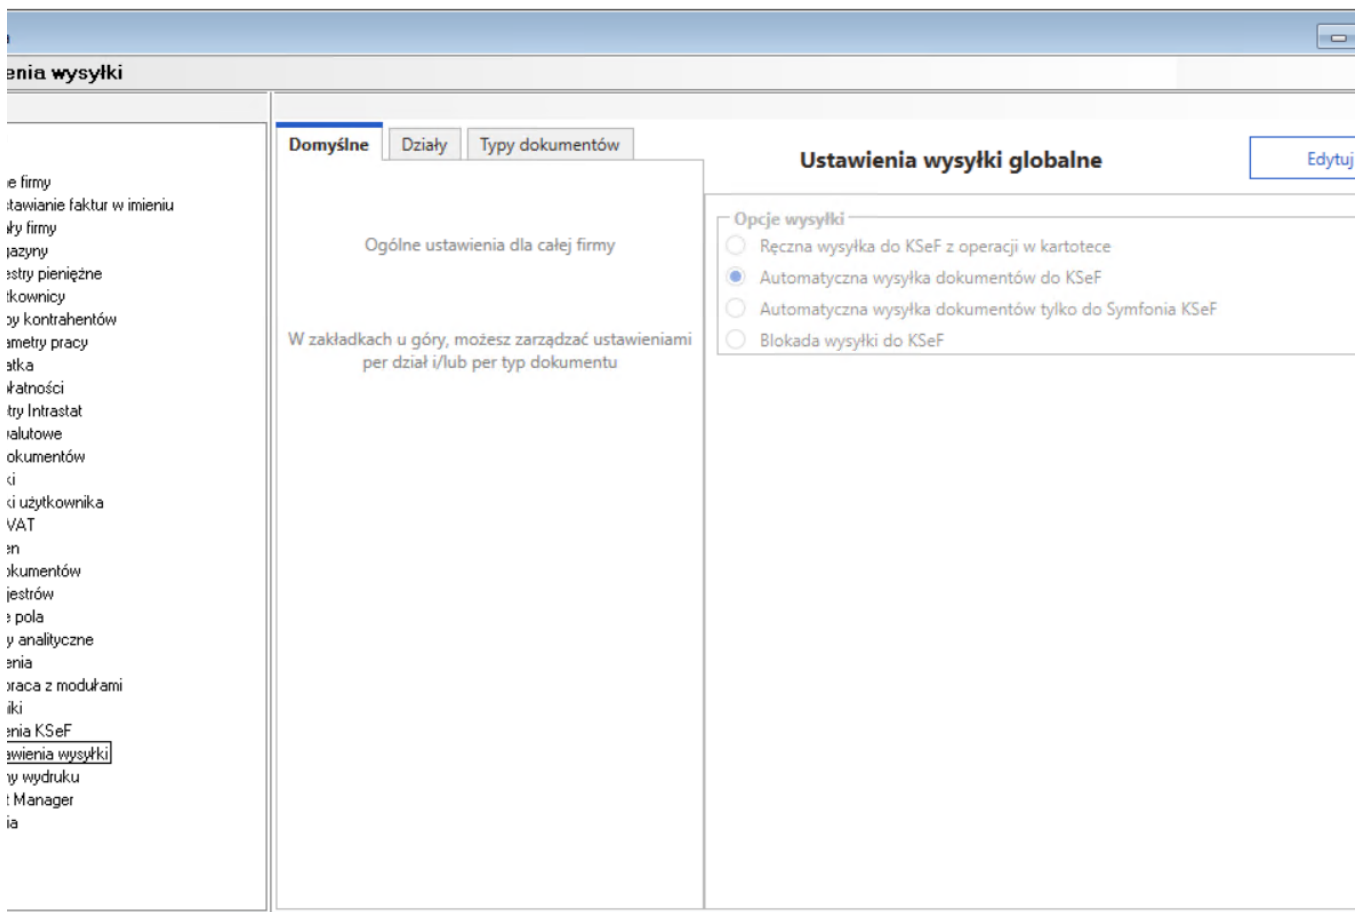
enia wysyłki

e firmy
tawianie faktur w imieniu
ty firmy
azyny
estry pieniężne
kownicy
y kontrahentów
ametry pracy
atka
atności
try Intrastat
alutowe
okumentów
i
i użytkownika
VAT
n
kumentów
estrów
pola
y analityczne
nia
raca z modułami
iki
nia KSeF
wienia wysyłki
y wydruku
Manager
ia

Domyślne | Działy | Typy dokumentów

Ogólne ustawienia dla całej firmy

W zakładkach u góry, możesz zarządzać ustawieniami per dział i/lub per typ dokumentu

Ustawienia wysyłki globalne

Edytuj

Opcje wysyłki
Ręczna wysyłka do KSeF z operacji w kartotece
Automatyczna wysyłka dokumentów do KSeF
Automatyczna wysyłka dokumentów tylko do Symfonia KSeF
Blokada wysyłki do KSeF